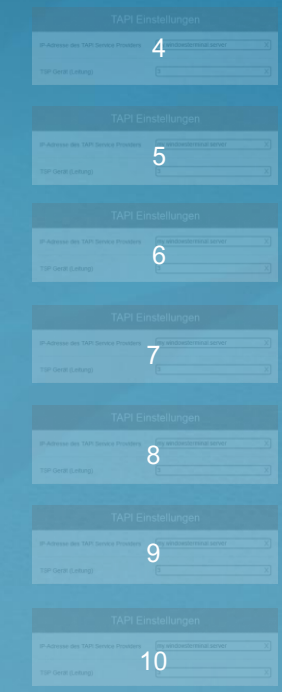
TAPI Einstellungen
IP-Adresse des TAPI Service Providers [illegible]
TSP Gerät (Leitung) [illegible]
4

TAPI Einstellungen
IP-Adresse des TAPI Service Providers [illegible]
TSP Gerät (Leitung) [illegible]
5

TAPI Einstellungen
IP-Adresse des TAPI Service Providers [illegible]
TSP Gerät (Leitung) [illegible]
6

TAPI Einstellungen
IP-Adresse des TAPI Service Providers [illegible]
TSP Gerät (Leitung) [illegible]
7

TAPI Einstellungen
IP-Adresse des TAPI Service Providers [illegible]
TSP Gerät (Leitung) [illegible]
8

TAPI Einstellungen
IP-Adresse des TAPI Service Providers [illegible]
TSP Gerät (Leitung) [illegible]
9

TAPI Einstellungen
IP-Adresse des TAPI Service Providers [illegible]
TSP Gerät (Leitung) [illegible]
10